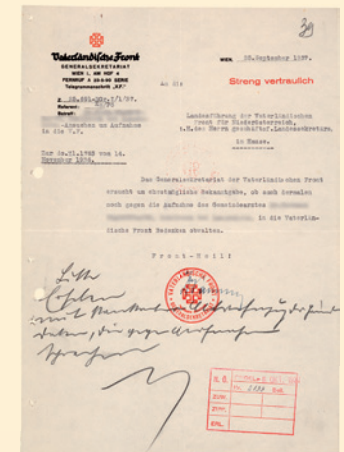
39

Vaterländische Front
GENERALSEKRETARIAT
WIEN I, AM HOF 4
FERNRUF A 26-5-90 SERIE
Telegrammanschrift „V.F."

WIEN, 25. September 1937.

Streng vertraulich

Z. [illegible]
Referent: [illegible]
Betreff: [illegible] Ansuchen um Aufnahme in die V.F.

An die Landesführung der Vaterländischen Front für Niederösterreich, z.H. des Herrn geschäftsf. Landessekretärs, in Wien.

Zur Zl. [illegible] vom 14. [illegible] 1936.

Das Generalsekretariat der Vaterländischen Front ersucht um ehestmögliche Bekanntgabe, ob auch derzeit noch gegen die Aufnahme des Gemeindearztes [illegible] in die Vaterländische Front Bedenken obwalten.

Front-Heil!

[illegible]

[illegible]